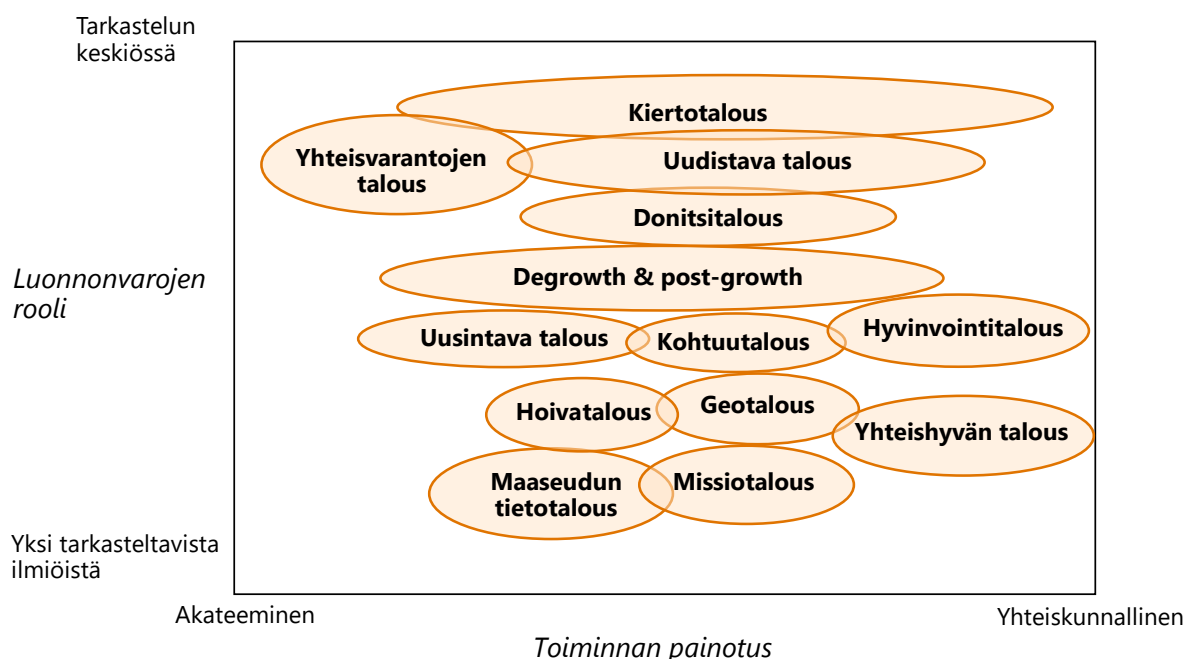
Tarkastelun keskiössä

Luonnonvarojen rooli

Yksi tarkasteltavista ilmiöistä

Kiertotalous

Yhteisvarantojen talous

Uudistava talous

Donitsitalous

Degrowth & post-growth

Uusintava talous

Kohtuutalous

Hyvinvointitalous

Hoivatalous

Geotalous

Yhteishyvän talous

Maaseudun tietotalous

Missiotalous

Akateeminen

Yhteiskunnallinen

Toiminnan painotus